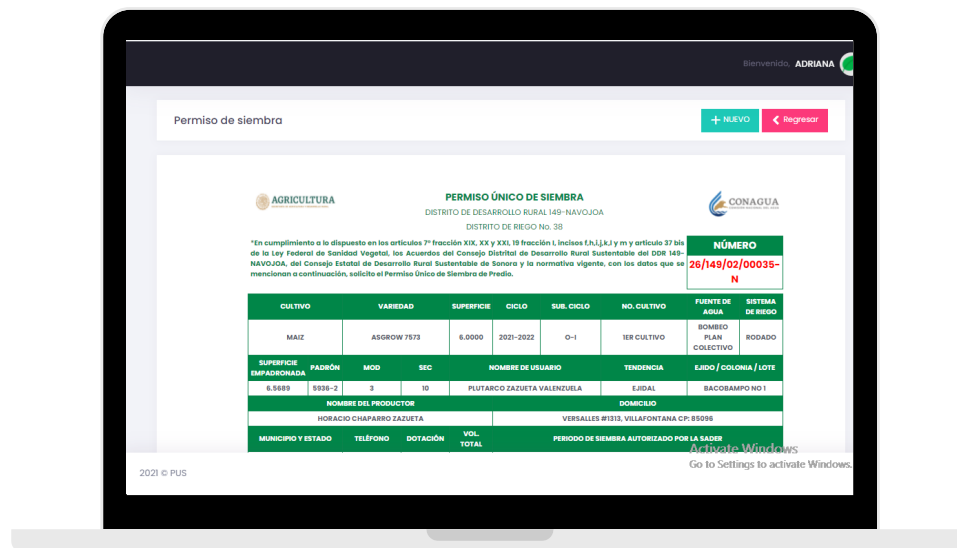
Bienvenido, ADRIANA

Permiso de siembra

+ NUEVO

Regresar

AGRICULTURA

PERMISO ÚNICO DE SIEMBRA

DISTRITO DE DESARROLLO RURAL 149-NAVOJOA

DISTRITO DE RIEGO No. 38

CONAGUA

*En cumplimiento a lo dispuesto en los artículos 7° fracción XIX, XX y XXI, 19 fracción I, incisos f,h,i,j,k,l y m y artículo 37 bis de la Ley Federal de Sanidad Vegetal, los Acuerdos del Consejo Distrital de Desarrollo Rural Sustentable del DDR 149-NAVOJOA, del Consejo Estatal de Desarrollo Rural Sustentable de Sonora y la normativa vigente, con los datos que se mencionan a continuación, solicito el Permiso Único de Siembra de Predio.

NÚMERO

26/149/02/00035-N

| CULTIVO | VARIEDAD | SUPERFICIE | CICLO | SUB. CICLO | NO. CULTIVO | FUENTE DE AGUA | SISTEMA DE RIEGO |
|---|---|---|---|---|---|---|---|
| MAIZ | ASGROW 7573 | 6.0000 | 2021-2022 | O-I | 1ER CULTIVO | BOMBEO PLAN COLECTIVO | RODADO |

| SUPERFICIE EMPADRONADA | PADRÓN | MOD | SEC | NOMBRE DE USUARIO | TENDENCIA | EJIDO / COLONIA / LOTE |
|---|---|---|---|---|---|---|
| 6.5689 | 5936-2 | 3 | 10 | PLUTARCO ZAZUETA VALENZUELA | EJIDAL | BACOBAMPO NO 1 |

| NOMBRE DEL PRODUCTOR | DOMICILIO |
|---|---|
| HORACIO CHAPARRO ZAZUETA | VERSALLES #1313, VILLAFONTANA CP: 85096 |

| MUNICIPIO Y ESTADO | TELÉFONO | DOTACIÓN | VOL. TOTAL | PERIODO DE SIEMBRA AUTORIZADO POR LA SADER |
|---|---|---|---|---|

Activate Windows
Go to Settings to activate Windows.

2021 © PUS